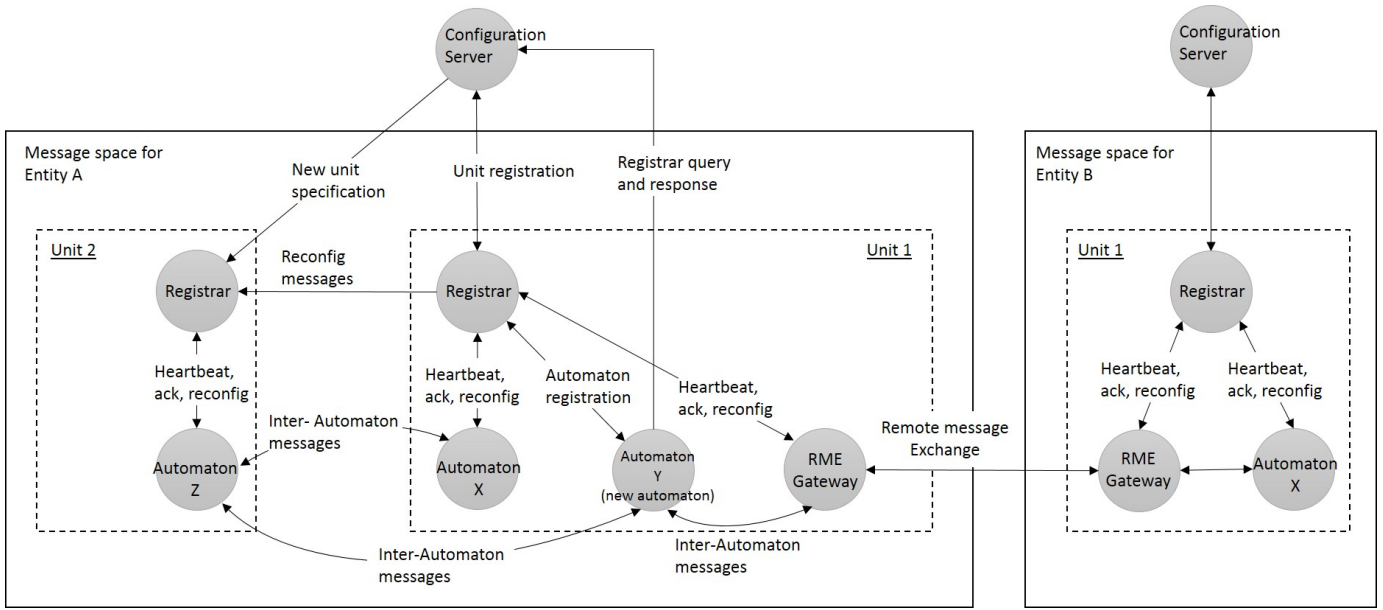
Configuration Server

Configuration Server

Message space for Entity A

New unit specification

Unit registration

Registrar query and response

Message space for Entity B

Unit 2

Unit 1

Unit 1

Reconfig messages

Registrar

Registrar

Registrar

Heartbeat, ack, reconfig

Heartbeat, ack, reconfig

Automaton registration

Heartbeat, ack, reconfig

Heartbeat, ack, reconfig

Heartbeat, ack, reconfig

Inter- Automaton messages

Remote message Exchange

Automaton Z

Automaton X

Automaton Y (new automaton)

RME Gateway

RME Gateway

Automaton X

Inter-Automaton messages

Inter-Automaton messages